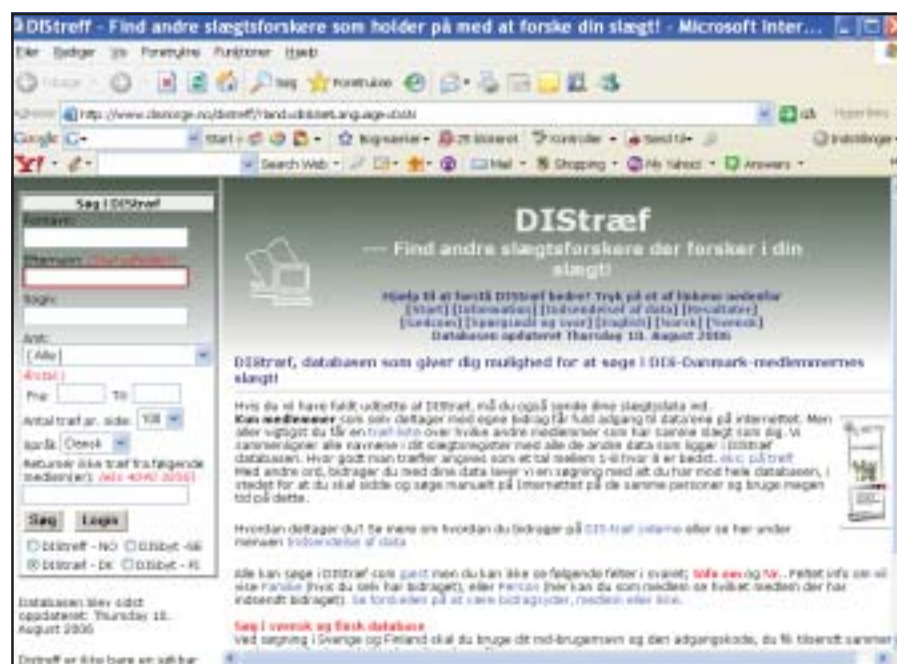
DIStreff - Find andre slægtsforskere som holder på med at forske din slægt! - Microsoft Inter...

Filer Rediger Vis Foretrukne Funktioner Hjælp

Tilbage Søg Foretrukne

Adresse http://www.disnorge.no/distreff/?lang.id=dk&language=dansk

Gå Hyperlinks

Google G- Start Bogmærker 28 blokeret Kontroller Send til Indstillinger

Y! Search Web Mail Shopping My Yahoo! Answers

Søg i DIStreaf

Fornavn:

Efternavn: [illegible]

Sogn:

Amt:

[ Alle ]

Årstal:

Fra: Til:

Antal træf pr. side: 100

Land: Danmark

Returner ikke træf fra følgende medlem(er): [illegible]

Søg Login

DIStreff - NO DISbyt - SE

DIStreaf - DK DISbyt - FI

Databasen blev sidst opdateret: Thursday 10. August 2006

DIStreff er ikke bare en søk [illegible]

DIStræf

--- Find andre slægtsforskere der forsker i din slægt!

Hjælp til at forstå DIStræf bedre? Tryk på et af linkene nedenfor
[Start] [Information] [Indsendelse af data] [Resultater] [Senkelser] [Spørgsmål og svar] [English] [Norsk] [Svensk]
Databasen opdateret Thursday 10. August 2006

DIStræf, databasen som giver dig mulighed for at søge i DIS-Danmark-medlemmernes slægt!

Hvis du vil have fuldt udbytte af DIStræf, må du også sende dine slægtsdata ind. Kun medlemmer som selv deltager med egne bidrag får fuld adgang til dataene på internettet. Men alle vigtigst du får en træf-liste over hvilke andre medlemmer som har samme slægt som dig. Vi sammenligner alle navnene i dit slægtsregister med alle de andre data som ligger i DIStræf databasen. Hvor godt man træffer angives som et tal mellem 1-6 hvor 6 er bedst. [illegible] Med andre ord, bidrager du med dine data løser vi en søgning med alt du har mod hele databasen, i stedet for at du skal sidde og søge manuelt på Internettet på de samme personer og bruge megen tid på dette.

Hvordan deltager du? Se mere om hvordan du bidrager på DIS-træf siderne eller se her under menuen Indsendelse af data

Alle kan søge i DIStræf som gæst men du kan ikke se følgende felter i svaret; Info om og får. Feltet info om vil vise Familie (hvis du selv har bidraget), eller Person (her kan du som medlem se hvilket medlem der har indsendt bidraget). Se fordelen på at være bidragsyder, medlem eller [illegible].

Søg i svensk og finsk database
Ved søgning i Sverige og Finland skal du bruge dit md-brugernavn og den adgangskode, du få tilsendt sammen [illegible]